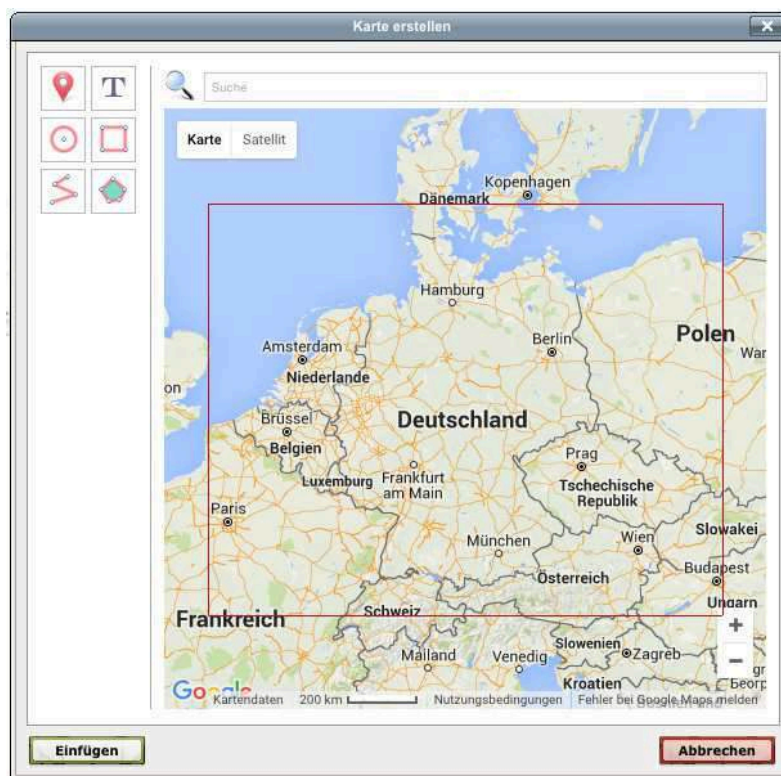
Karte erstellen

T

Suche

Karte Satellit

Kopenhagen
Dänemark
Hamburg
Amsterdam
Berlin
Polen
War
Niederlande
on
Brüssel
Deutschland
Belgien
Prag
Luxemburg
Frankfurt am Main
Tschechische Republik
Paris
Slowakei
München
Wien
Budapest
Österreich
Ungarn
Frankreich
Schweiz
Slowenien
Zagreb
Mailand
Venedig
Kroatien
Beogr

Google
Kartendaten 200 km Nutzungsbedingungen Fehler bei Google Maps melden

Einfügen
Abbrechen